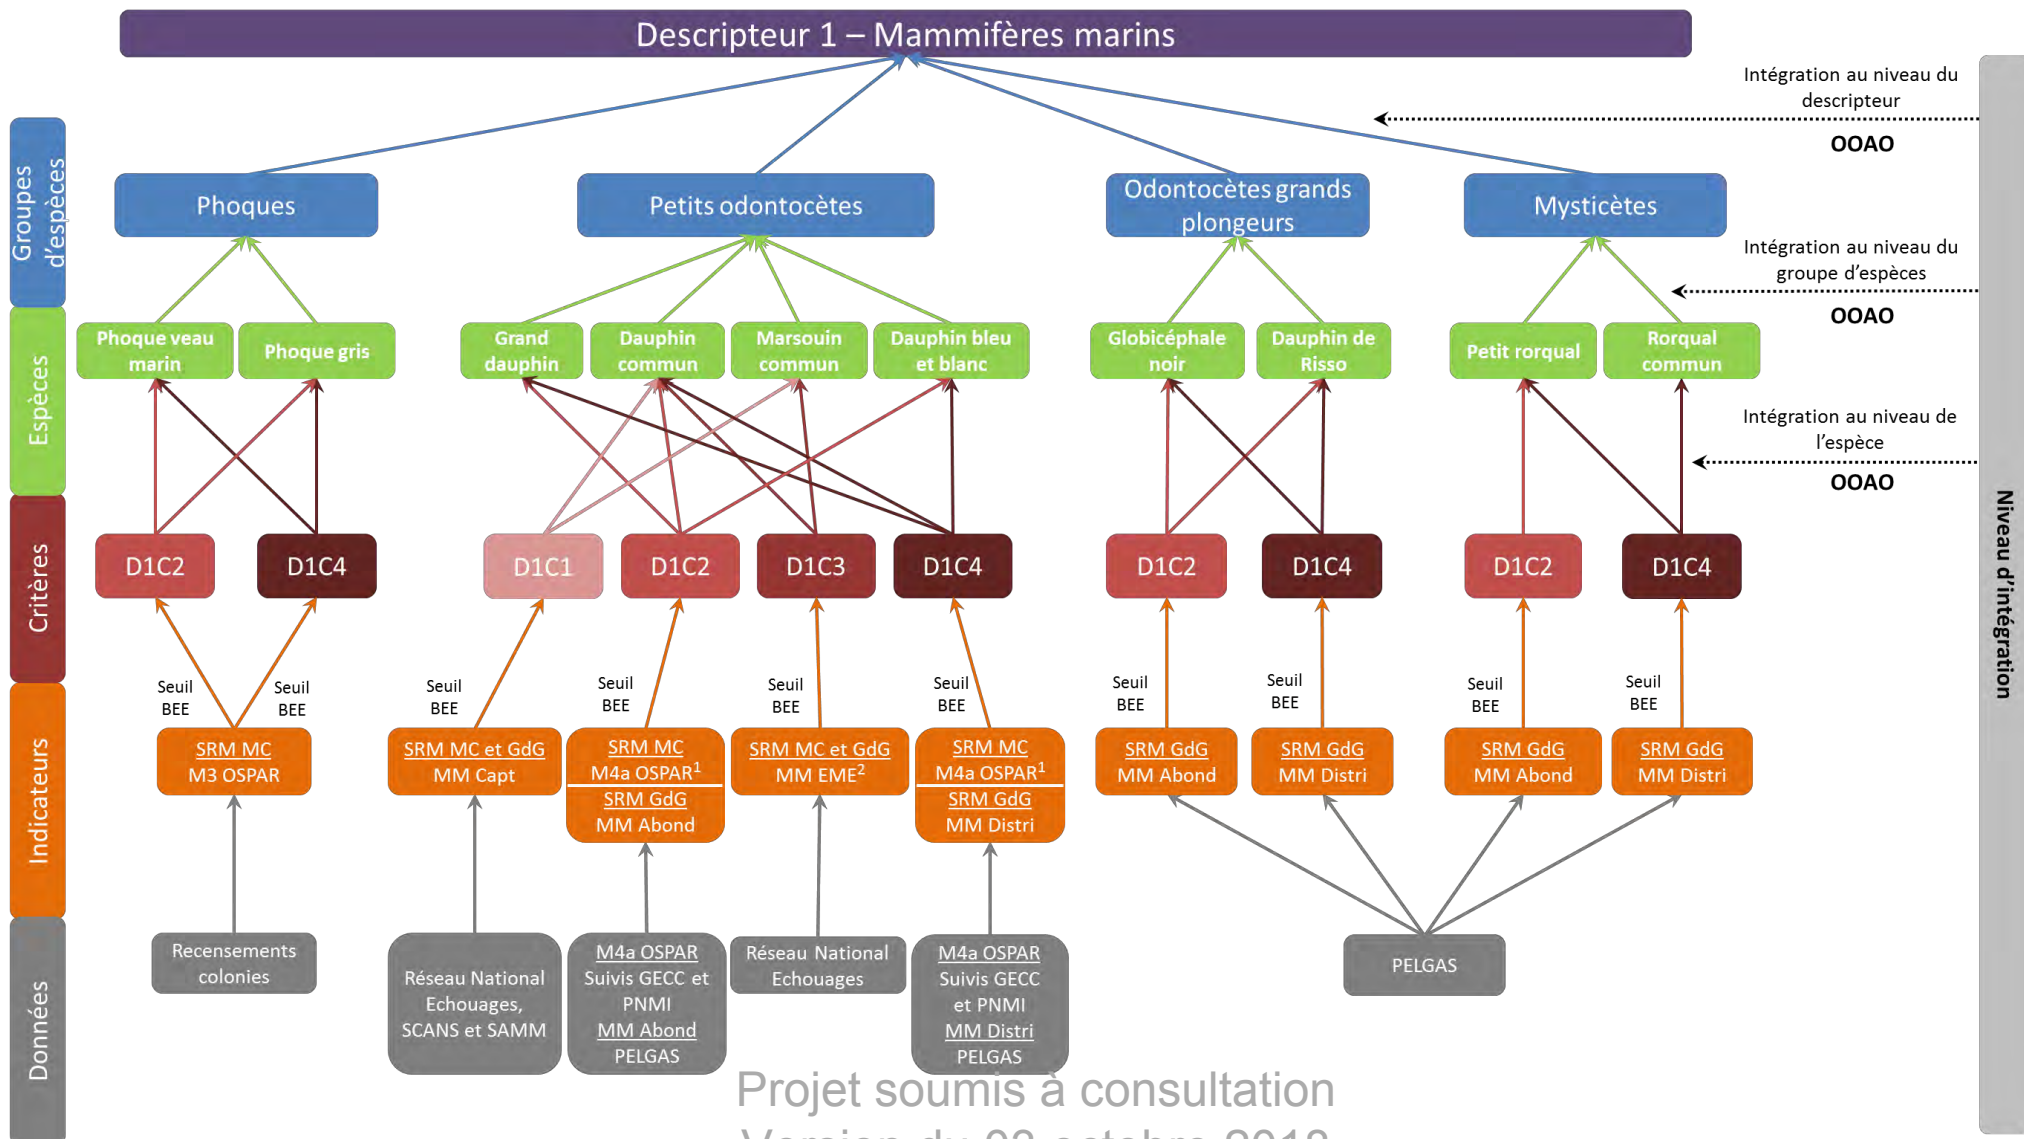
Descripteur 1 – Mammifères marins

Intégration au niveau du descripteur
OOAO

Groupes d'espèces

Phoques
Petits odontocètes
Odontocètes grands plongeurs
Mysticètes

Intégration au niveau du groupe d'espèces
OOAO

Espèces

Phoque veau marin
Phoque gris
Grand dauphin
Dauphin commun
Marsouin commun
Dauphin bleu et blanc
Globicéphale noir
Dauphin de Risso
Petit rorqual
Rorqual commun

Intégration au niveau de l'espèce
OOAO

Critères

D1C2
D1C4
D1C1
D1C2
D1C3
D1C4
D1C2
D1C4
D1C2
D1C4

Seuil BEE
Seuil BEE
Seuil BEE
Seuil BEE
Seuil BEE
Seuil BEE
Seuil BEE
Seuil BEE
Seuil BEE
Seuil BEE

Indicateurs

SRM MC
M3 OSPAR
SRM MC et GdG
MM Capt
SRM MC
M4a OSPAR$^1$
SRM GdG
MM Abond
SRM MC et GdG
MM EME$^2$
SRM MC
M4a OSPAR$^1$
SRM GdG
MM Distri
SRM GdG
MM Abond
SRM GdG
MM Distri
SRM GdG
MM Abond
SRM GdG
MM Distri

Données

Recensements colonies
Réseau National Echouages, SCANS et SAMM
M4a OSPAR
Suivis GECC et PNMI
MM Abond
PELGAS
Réseau National Echouages
M4a OSPAR
Suivis GECC et PNMI
MM Distri
PELGAS
PELGAS

Niveau d'intégration

Projet soumis à consultation
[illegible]